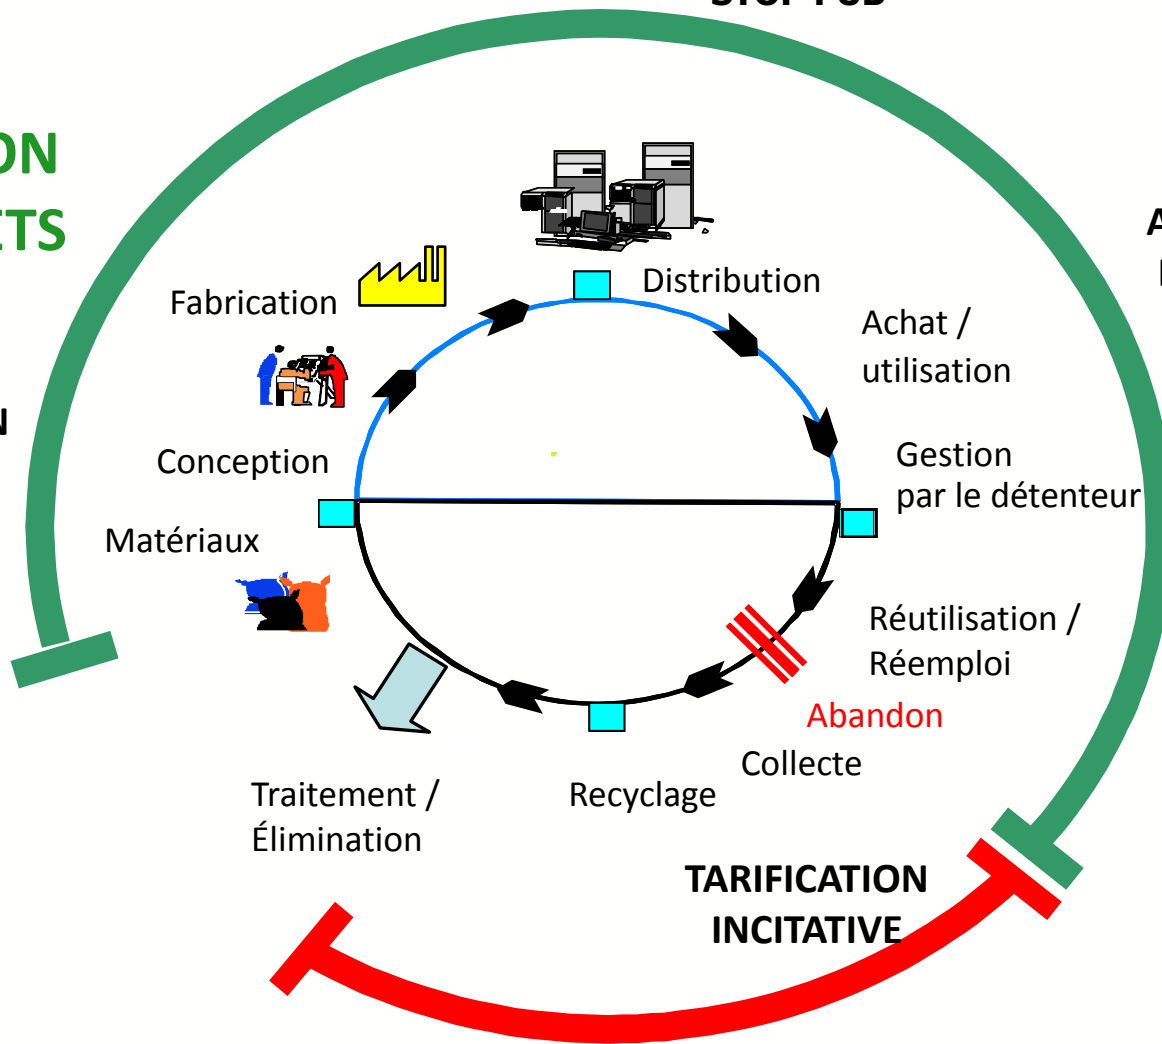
STOP PUB

ON
CTS

N

A

Distribution

Achat / utilisation

Gestion par le détenteur

Fabrication

Conception

Matériaux

Réutilisation / Réemploi

Abandon

Collecte

Recyclage

Traitement / Élimination

TARIFICATION INCITATIVE